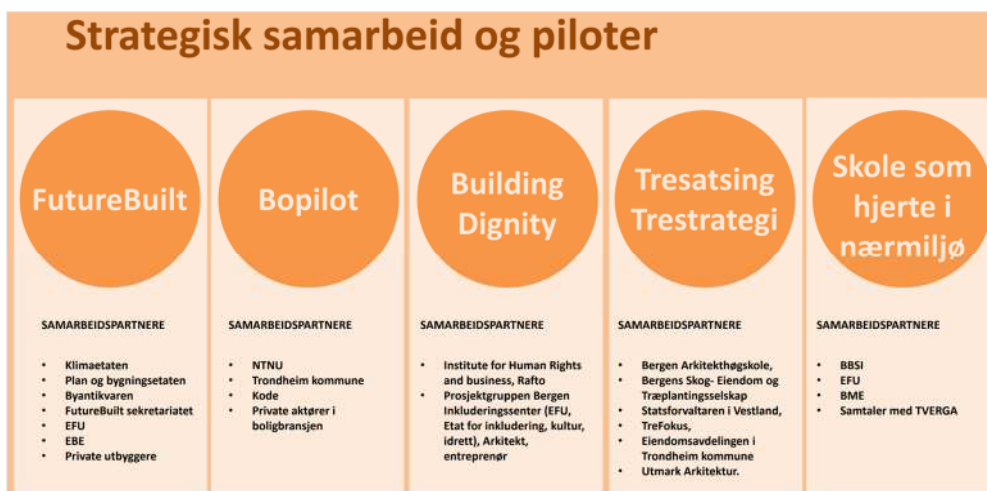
Strategisk samarbeid og piloter

FutureBuilt

SAMARBEIDSPARTNERE

- Klimaetaten
- Plan og bygningsetaten
- Byantikvaren
- FutureBuilt sekretariatet
- EFU
- EBE
- Private utbyggere

Bopilot

SAMARBEIDSPARTNERE

- NTNU
- Trondheim kommune
- Kode
- Private aktører i boligbransjen

Building Dignity

SAMARBEIDSPARTNERE

- Institute for Human Rights and business, Rafto
- Prosjektgruppen Bergen Inkluderingssenter (EFU, Etat for inkludering, kultur, idrett), Arkitekt, entreprenør

Tresatsing Trestrategi

SAMARBEIDSPARTNERE

- Bergen Arkitekthøgskole,
- Bergens Skog- Eiendom og Træplantingsselskap
- Statsforvaltaren i Vestland,
- TreFokus,
- Eiendomsavdelingen i Trondheim kommune
- Utmark Arkitektur.

Skole som hjerte i nærmiljø

SAMARBEIDSPARTNERE

- BBSI
- EFU
- BME
- Samtaler med TVERGA